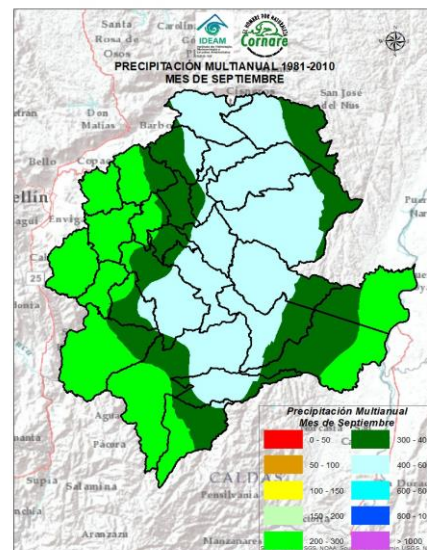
Santa Rosa de Osos

Carolina

IDEAM

Cornare

PRECIPITACIÓN MULTIANUAL 1981-2010
MES DE SEPTIEMBRE

Don Matías

Barbosa

San José del Nus

Bello

Copacabana

Medellín

Envigado

Itagüí

Puerto

Agua

Pácora

Salamina

Supía

Aranzazu

CALDAS

Pensilvania

Manzanares

Precipitación Multianual
Mes de Septiembre

| | |
|---|---|
| 0 - 50 | 300 - 40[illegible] |
| 50 - 100 | 400 - 60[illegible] |
| 100 - 150 | 600 - 80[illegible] |
| 150 - 200 | 800 - 10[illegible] |
| 200 - 300 | > 1000 |